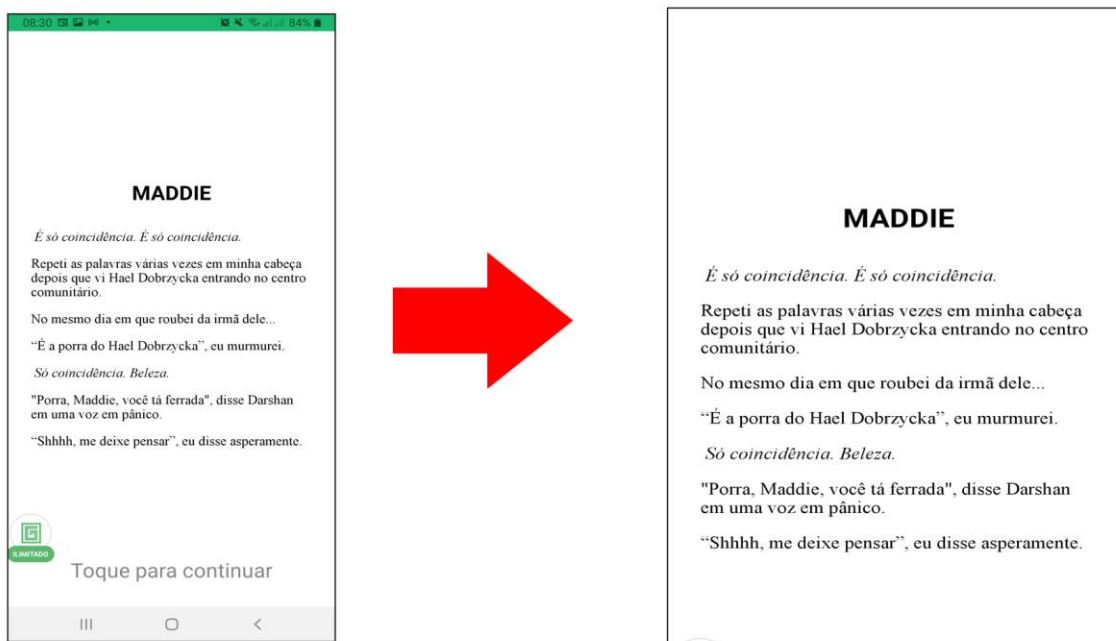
08:30 84%

MADDIE

É só coincidência. É só coincidência.

Repeti as palavras várias vezes em minha cabeça depois que vi Hael Dobrzycka entrando no centro comunitário.

No mesmo dia em que roubei da irmã dele...

“É a porra do Hael Dobrzycka”, eu murmurei.

Só coincidência. Beleza.

"Porra, Maddie, você tá ferrada", disse Darshan em uma voz em pânico.

“Shhhh, me deixe pensar”, eu disse asperamente.

ILIMITADO

Toque para continuar

MADDIE

É só coincidência. É só coincidência.

Repeti as palavras várias vezes em minha cabeça depois que vi Hael Dobrzycka entrando no centro comunitário.

No mesmo dia em que roubei da irmã dele...

“É a porra do Hael Dobrzycka”, eu murmurei.

Só coincidência. Beleza.

"Porra, Maddie, você tá ferrada", disse Darshan em uma voz em pânico.

“Shhhh, me deixe pensar”, eu disse asperamente.